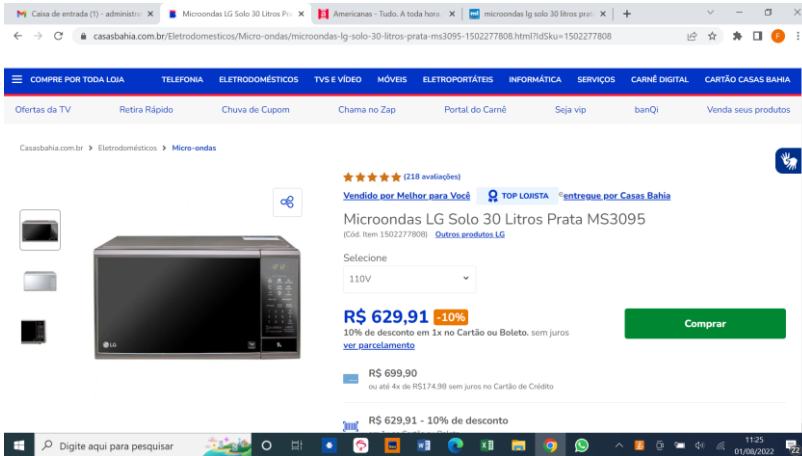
Caixa de entrada (1) - administra ×
Microondas LG Solo 30 Litros Pra ×
Americanas - Tudo. A toda hora ×
microondas lg solo 30 litros prat ×
+

casasbahia.com.br/Eletrodomesticos/Micro-ondas/microondas-lg-solo-30-litros-prata-ms3095-1502277808.html?IdSku=1502277808

COMPRE POR TODA LOJA
TELEFONIA
ELETRODOMÉSTICOS
TVS E VÍDEO
MÓVEIS
ELETROPORTÁTEIS
INFORMÁTICA
SERVIÇOS
CARNÊ DIGITAL
CARTÃO CASAS BAHIA

Ofertas da TV
Retira Rápido
Chuva de Cupom
Chama no Zap
Portal do Carnê
Seja vip
banQi
Venda seus produtos

Casasbahia.com.br > Eletrodomésticos > Micro-ondas

(218 avaliações)

Vendido por Melhor para Você
TOP LOJISTA
e entregue por Casas Bahia

Microondas LG Solo 30 Litros Prata MS3095

(Cód. Item 1502277808) Outros produtos LG

Selecione
110V

R$ 629,91 -10%
10% de desconto em 1x no Cartão ou Boleto. sem juros
ver parcelamento

Comprar

R$ 699,90
ou até 4x de R$174,98 sem juros no Cartão de Crédito

R$ 629,91 - 10% de desconto

Digite aqui para pesquisar
11:25
01/08/2022